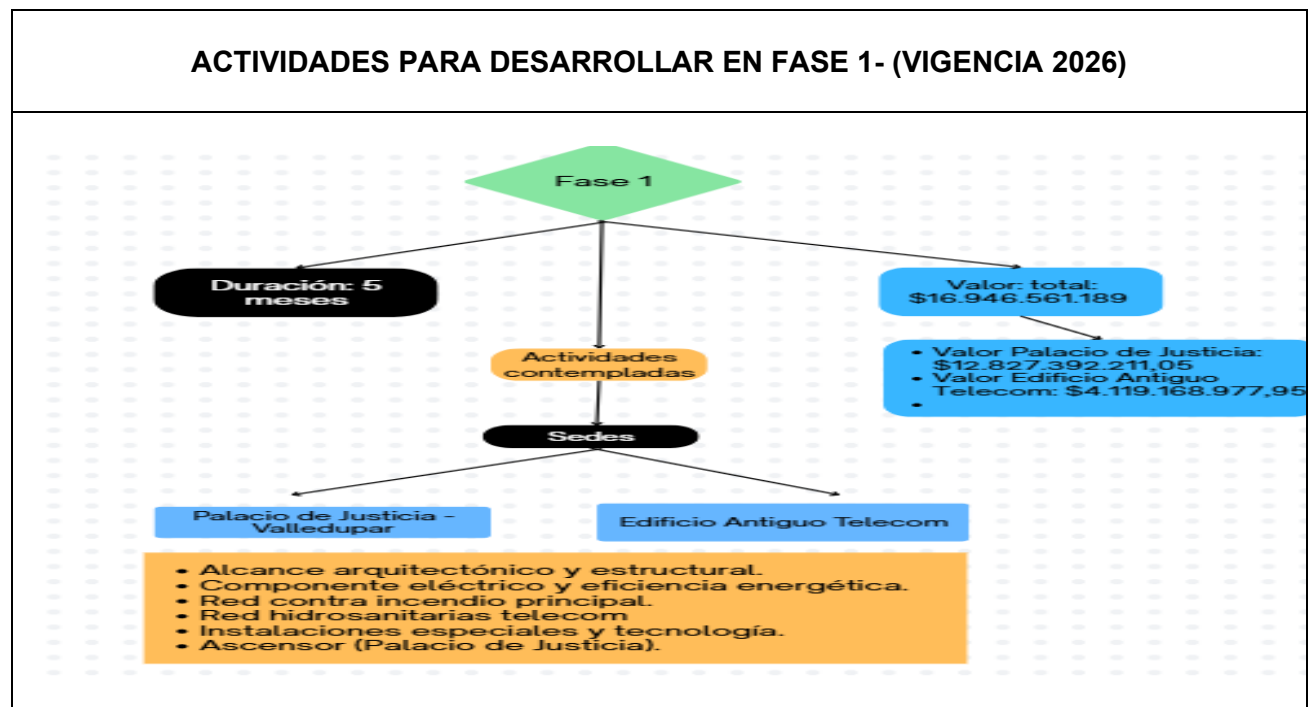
ACTIVIDADES PARA DESARROLLAR EN FASE 1- (VIGENCIA 2026)

Fase 1

Duración: 5 meses

Valor: total: $16.946.561.189

- Valor Palacio de Justicia: $12.827.392.211,05
- Valor Edificio Antiguo Telecom: $4.119.168.977,95
-

Actividades contempladas

Sedes

Palacio de Justicia - Valledupar

Edificio Antiguo Telecom

- Alcance arquitectónico y estructural.
- Componente eléctrico y eficiencia energética.
- Red contra incendio principal.
- Red hidrosanitarias telecom
- Instalaciones especiales y tecnología.
- Ascensor (Palacio de Justicia).